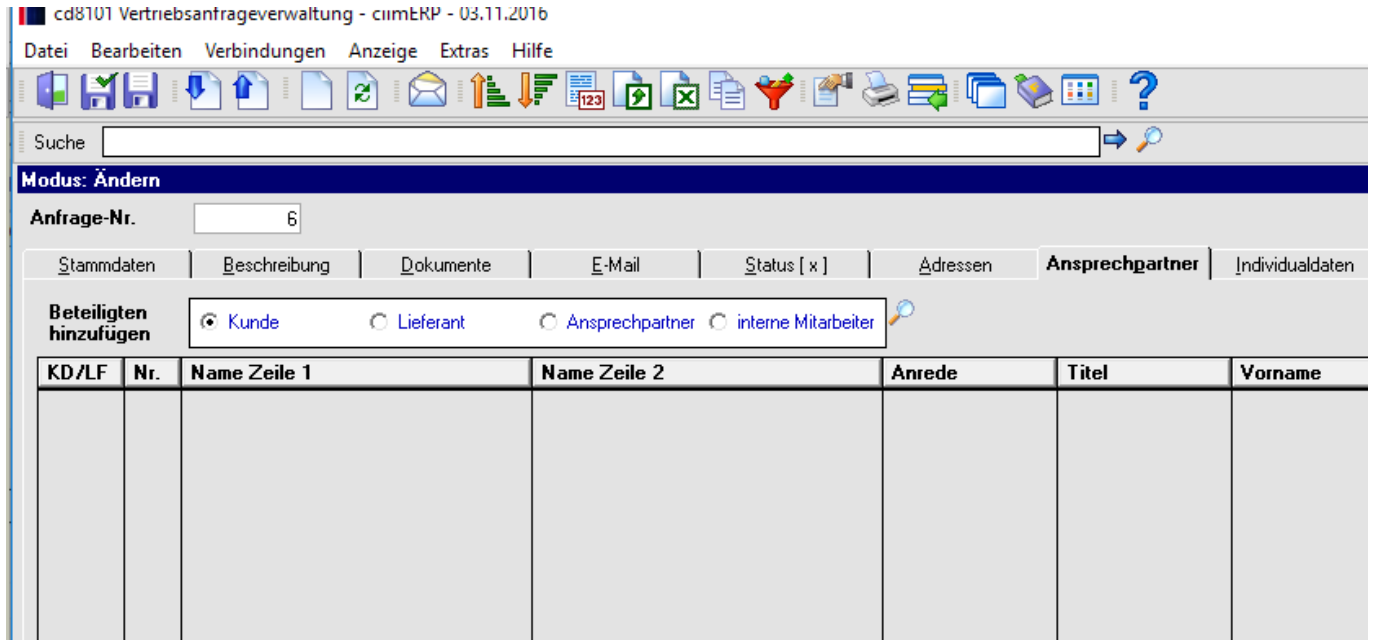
cd8101 Vertriebsanfrageverwaltung - cimERP - 03.11.2016

Datei Bearbeiten Verbindungen Anzeige Extras Hilfe

123

Suche

Modus: Ändern

Anfrage-Nr. 6

Stammdaten | Beschreibung | Dokumente | E-Mail | Status [ x ] | Adressen | Ansprechpartner | Individualdaten

Beteiligten hinzufügen

Kunde Lieferant Ansprechpartner interne Mitarbeiter

| KD/LF | Nr. | Name Zeile 1 | Name Zeile 2 | Anrede | Titel | Vorname |
|---|---|---|---|---|---|---|